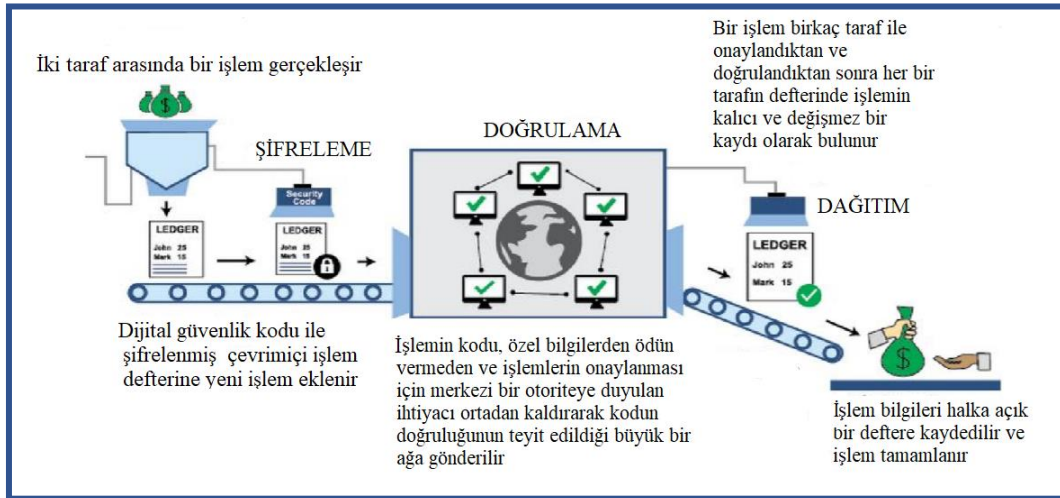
İki taraf arasında bir işlem gerçekleşir

ŞİFRELEME

Security Code

LEDGER
John 25
Mark 15

LEDGER
John 25
Mark 15

Dijital güvenlik kodu ile şifrelenmiş çevrimiçi işlem defterine yeni işlem eklenir

DOĞRULAMA

İşlemin kodu, özel bilgilerden ödün vermeden ve işlemlerin onaylanması için merkezi bir otoriteye duyulan ihtiyacı ortadan kaldırarak kodun doğruluğunun teyit edildiği büyük bir ağa gönderilir

Bir işlem birkaç taraf ile onaylandıktan ve doğrulandıktan sonra her bir tarafın defterinde işlemin kalıcı ve değişmez bir kaydı olarak bulunur

DAĞITIM

LEDGER
John 25
Mark 15

İşlem bilgileri halka açık bir deftere kaydedilir ve işlem tamamlanır